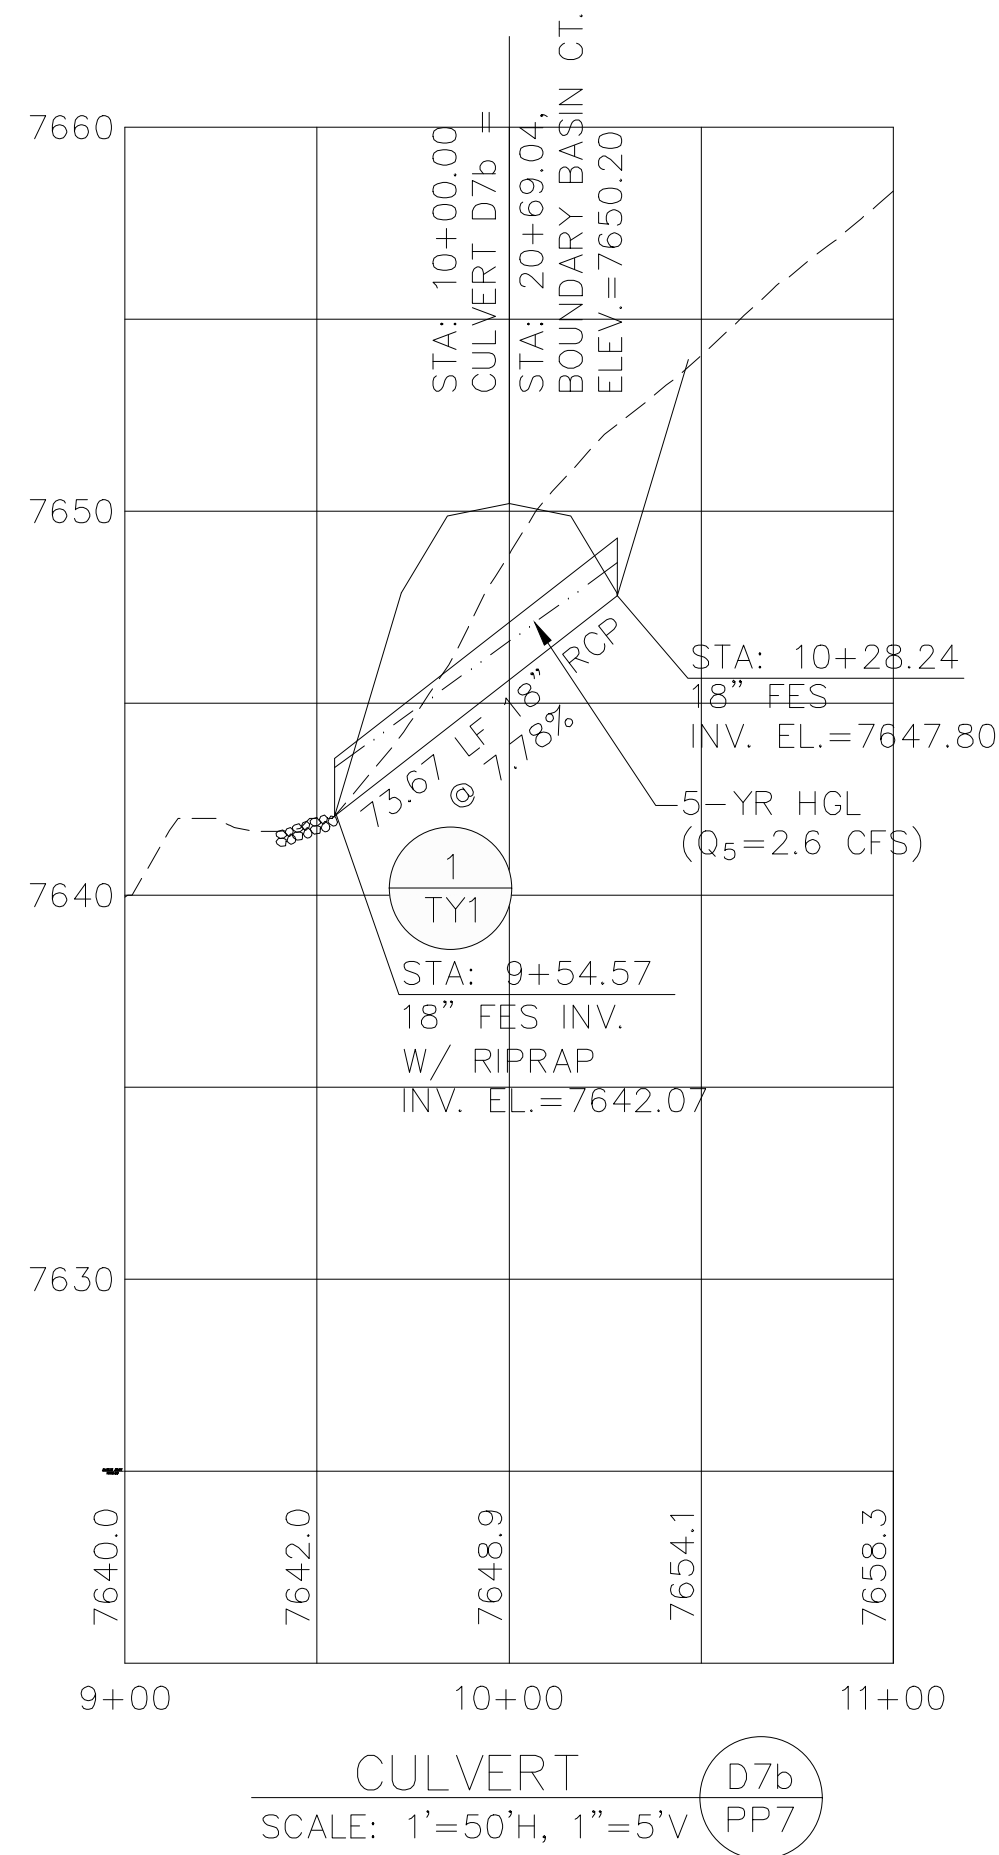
STA: 10+00.00
CULVERT D7b =
STA: 20+69.04,
BOUNDARY BASIN CT.
ELEV.=7650.20

7660

7650

7640

7630

STA: 10+28.24
18" FES
INV. EL.=7647.80

73.67 LF 18" RCP
@ 7.78%

5-YR HGL
($Q_5$=2.6 CFS)

1
TY1

STA: 9+54.57
18" FES INV.
W/ RIPRAP
INV. EL.=7642.07

7640.0
7642.0
7648.9
7654.1
7658.3

9+00
10+00
11+00

CULVERT
SCALE: 1'=50'H, 1"=5'V

D7b
PP7